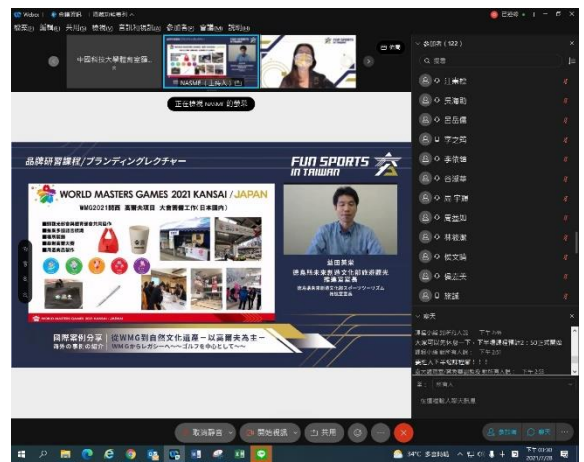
品牌研習課程/ブランディングレクチャー

FUN SPORTS IN TAIWAN

WORLD MASTERS GAMES 2021 KANSAI / JAPAN

WMG2021關西 高爾夫項目 大會周邊工作(日本國內)

國際案例分享 從WMG到自然文化遺產－以高爾夫為主－

正在發言 NASMP 劉懿辰

中國科技大學觀光事業…

參與者 (122)

取消靜音

開始視訊

共用

參與者

聊天

所有人

在這裡輸入訊息

34°C 多雲時晴

2021/7/28